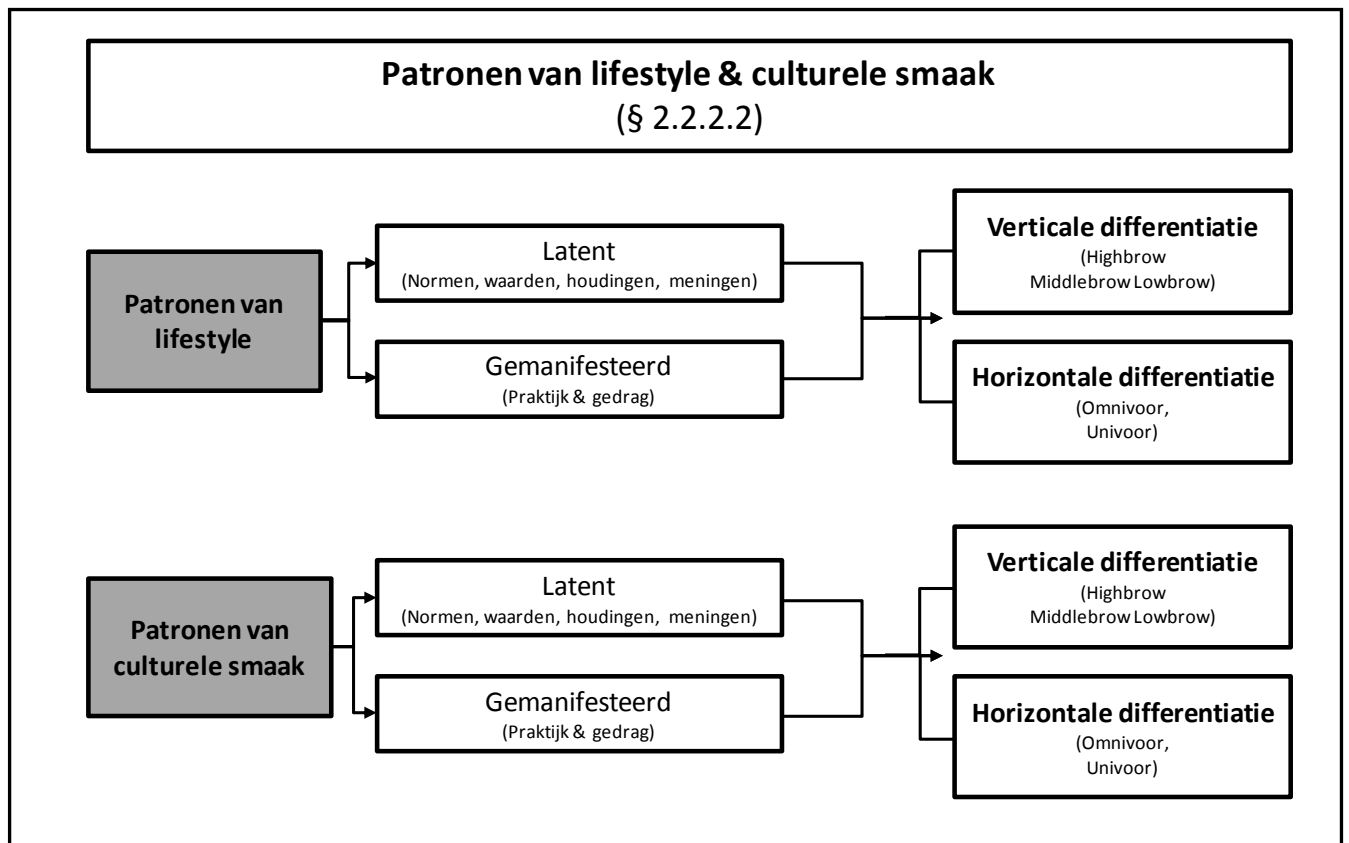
**Patronen van lifestyle & culturele smaak**
(§ 2.2.2.2)

**Patronen van lifestyle**

Latent
(Normen, waarden, houdingen, meningen)

Gemanifesteerd
(Praktijk & gedrag)

**Verticale differentiatie**
(Highbrow Middlebrow Lowbrow)

**Horizontale differentiatie**
(Omnivoor, Univoor)

**Patronen van culturele smaak**

Latent
(Normen, waarden, houdingen, meningen)

Gemanifesteerd
(Praktijk & gedrag)

**Verticale differentiatie**
(Highbrow Middlebrow Lowbrow)

**Horizontale differentiatie**
(Omnivoor, Univoor)